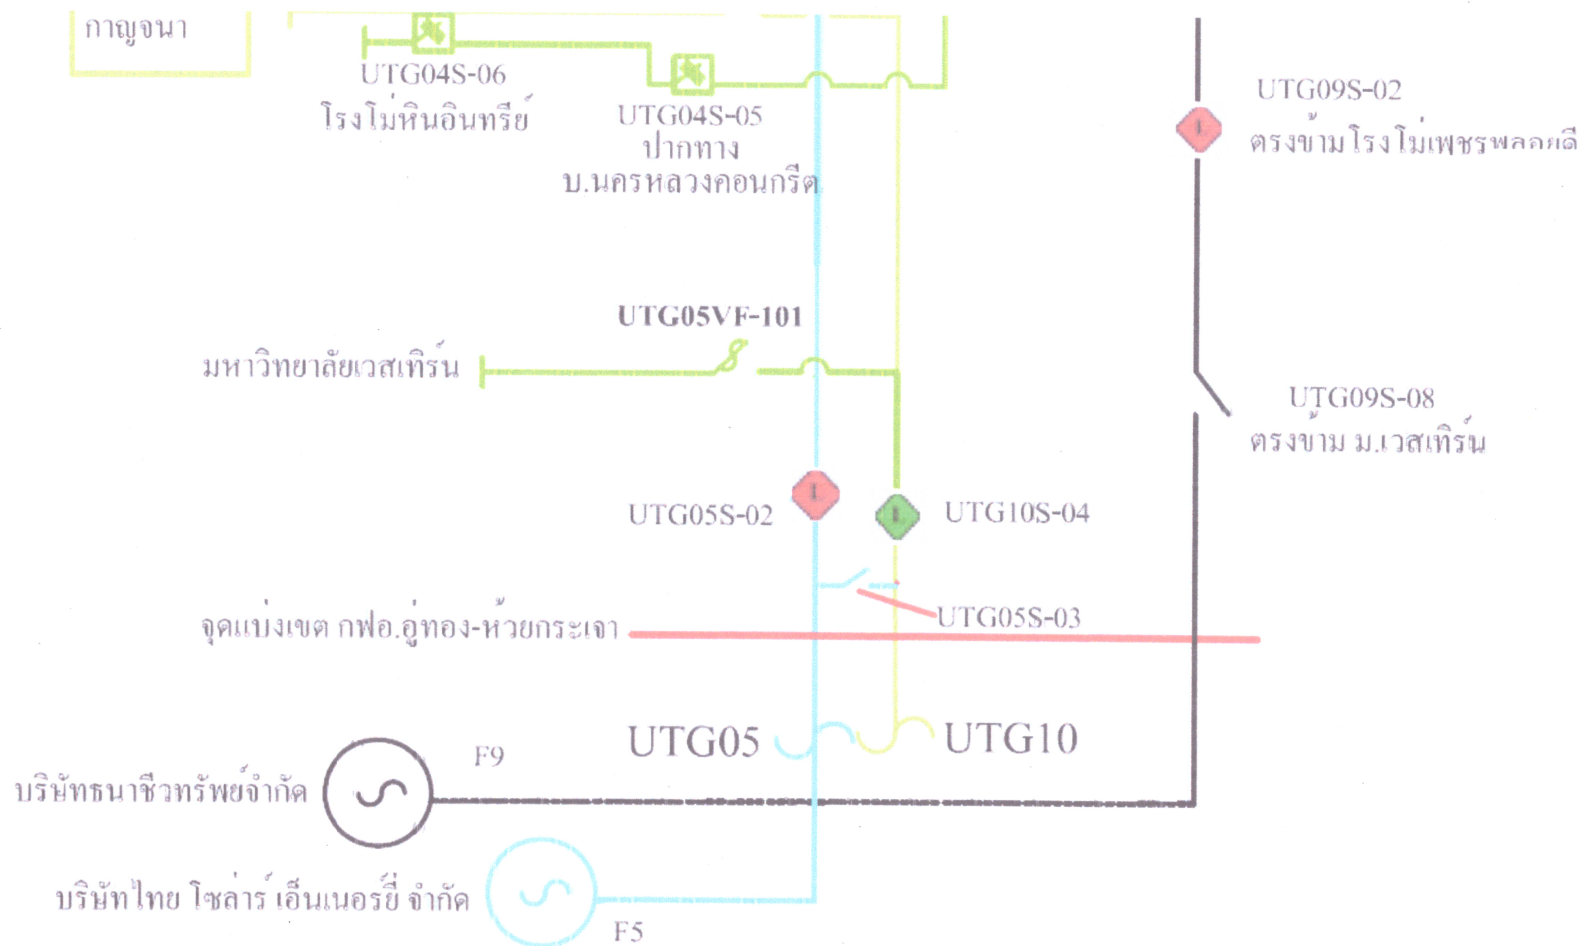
กาญจนา

UTG04S-06
โรงโม่หินอินทรีย์

UTG04S-05
ปากทาง
บ.นครหลวงคอนกรีต

UTG09S-02
ตรงข้ามโรงโม่เพชรพลอยดี

UTG05VF-101
มหาวิทยาลัยเวสเทิร์น

UTG09S-08
ตรงข้าม ม.เวสเทิร์น

UTG05S-02
UTG10S-04

UTG05S-03
จุดแบ่งเขต กฟอ.อู่ทอง-ห้วยกระเจา

UTG05
UTG10

F9
บริษัทธนาชีวทรัพย์จำกัด

บริษัทไทย โซล่าร์ เอ็นเนอร์ยี่ จำกัด
F5